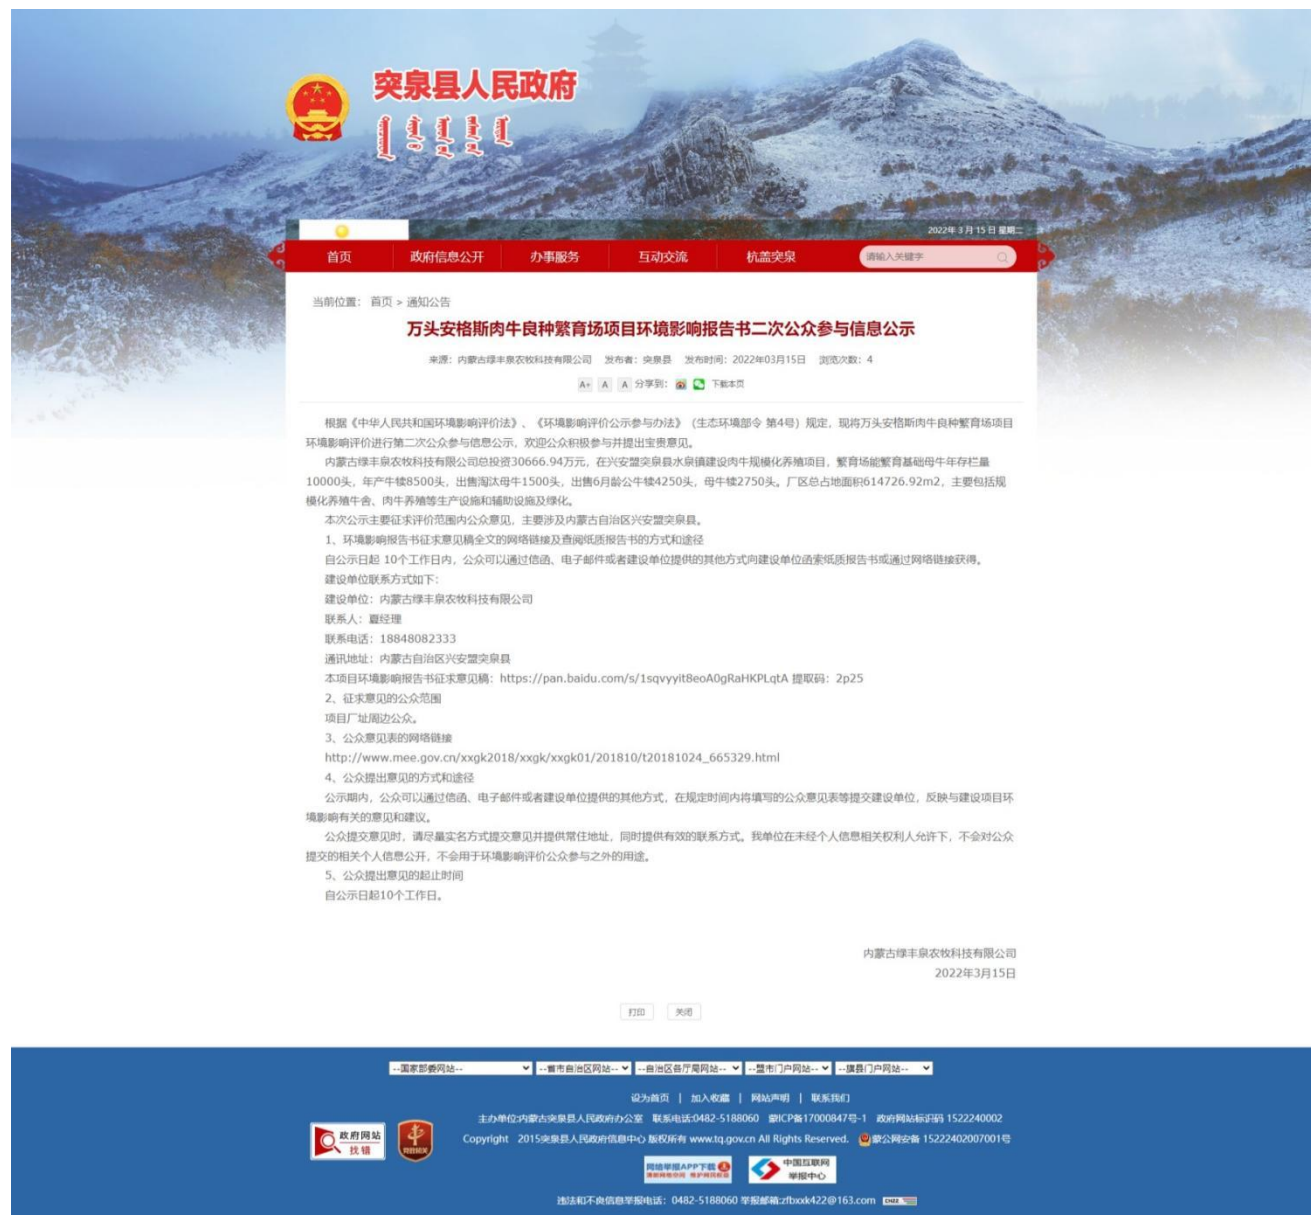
突泉县人民政府

2022年3月15日 星期二

首页 政府信息公开 办事服务 互动交流 杭盖突泉 请输入关键字

当前位置： 首页 > 通知公告

万头安格斯肉牛良种繁育场项目环境影响报告书二次公众参与信息公示

来源：内蒙古绿丰泉农牧科技有限公司 发布者：突泉县 发布时间：2022年03月15日 浏览次数：4

A+ A A 分享到： 下载本页

根据《中华人民共和国环境影响评价法》、《环境影响评价公示参与办法》（生态环境部令 第4号）规定，现将万头安格斯肉牛良种繁育场项目环境影响评价进行第二次公众参与信息公示，欢迎公众积极参与并提出宝贵意见。

内蒙古绿丰泉农牧科技有限公司总投资30666.94万元，在兴安盟突泉县水泉镇建设肉牛规模化养殖项目，繁育场能繁育基础母牛年存栏量10000头，年产牛犊8500头，出售淘汰母牛1500头，出售6月龄公牛犊4250头，母牛犊2750头。厂区总占地面积614726.92m2，主要包括规模化养殖牛舍、肉牛养殖等生产设施和辅助设施及绿化。

本次公示主要征求评价范围内公众意见，主要涉及内蒙古自治区兴安盟突泉县。

1、环境影响报告书征求意见稿全文的网络链接及查阅纸质报告书的方式和途径

自公示日起 10个工作日内，公众可以通过信函、电子邮件或者建设单位提供的其他方式向建设单位函索纸质报告书或通过网络链接获得。

建设单位联系方式如下：

建设单位：内蒙古绿丰泉农牧科技有限公司

联系人：夏经理

联系电话：18848082333

通讯地址：内蒙古自治区兴安盟突泉县

本项目环境影响报告书征求意见稿：https://pan.baidu.com/s/1sqvyyit8eoA0gRaHKPLqtA 提取码：2p25

2、征求意见的公众范围

项目厂址周边公众。

3、公众意见表的网络链接

http://www.mee.gov.cn/xxgk2018/xxgk/xxgk01/201810/t20181024_665329.html

4、公众提出意见的方式和途径

公示期内，公众可以通过信函、电子邮件或者建设单位提供的其他方式，在规定时间内将填写的公众意见表等提交建设单位，反映与建设项目环境影响有关的意见和建议。

公众提交意见时，请尽量实名方式提交意见并提供常住地址，同时提供有效的联系方式。我单位在未经个人信息相关权利人允许下，不会对公众提交的相关个人信息公开，不会用于环境影响评价公众参与之外的用途。

5、公众提出意见的起止时间

自公示日起10个工作日。

内蒙古绿丰泉农牧科技有限公司
2022年3月15日

打印 关闭

--国家部委网站-- --省市自治区网站-- --自治区各厅局网站-- --盟市门户网站-- --旗县门户网站--

设为首页 | 加入收藏 | 网站声明 | 联系我们

主办单位:内蒙古突泉县人民政府办公室 联系电话:0482-5188060 蒙ICP备17000847号-1 政府网站标识码 1522240002

Copyright 2015突泉县人民政府信息中心 版权所有 www.tq.gov.cn All Rights Reserved. 蒙公网安备 15222402007001号

政府网站 找错

网络举报APP下载 中国互联网举报中心

违法和不良信息举报电话：0482-5188060 举报邮箱:zfbxxk422@163.com